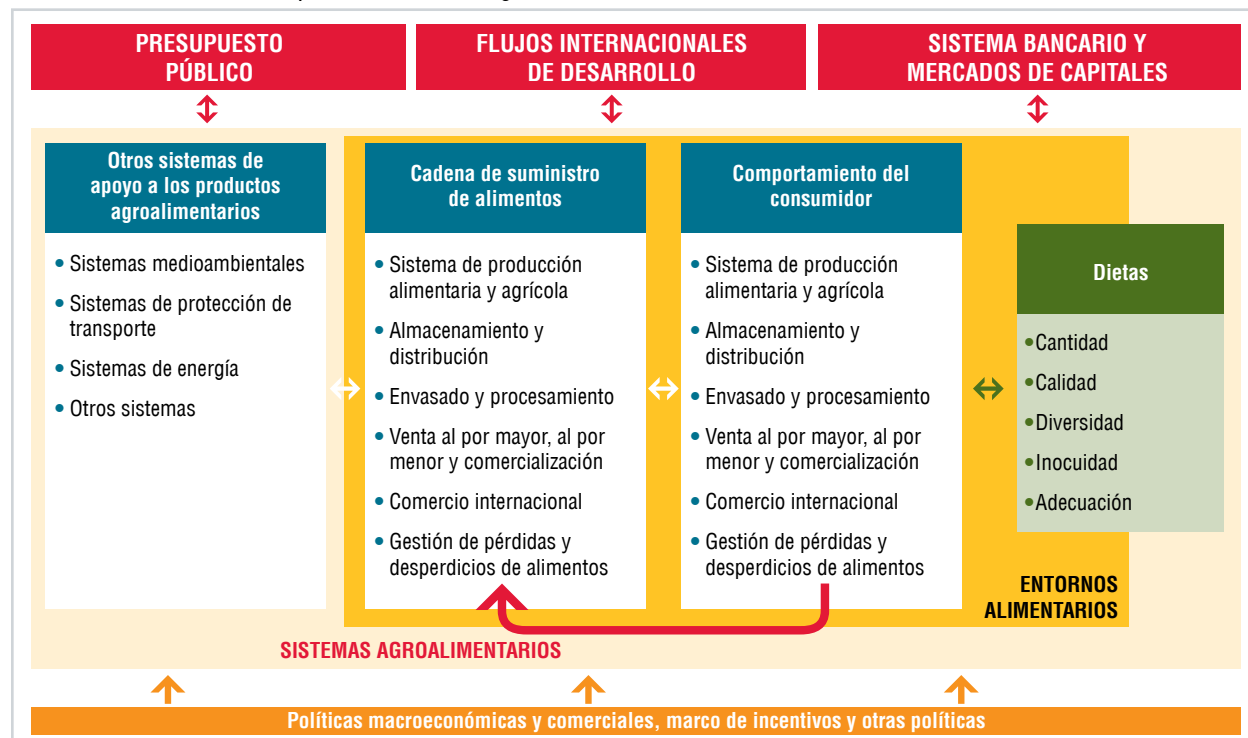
PRESUPUESTO PÚBLICO

FLUJOS INTERNACIONALES DE DESARROLLO

SISTEMA BANCARIO Y MERCADOS DE CAPITALES

Otros sistemas de apoyo a los productos agroalimentarios

• Sistemas medioambientales
• Sistemas de protección de transporte
• Sistemas de energía
• Otros sistemas

Cadena de suministro de alimentos

• Sistema de producción alimentaria y agrícola
• Almacenamiento y distribución
• Envasado y procesamiento
• Venta al por mayor, al por menor y comercialización
• Comercio internacional
• Gestión de pérdidas y desperdicios de alimentos

Comportamiento del consumidor

• Sistema de producción alimentaria y agrícola
• Almacenamiento y distribución
• Envasado y procesamiento
• Venta al por mayor, al por menor y comercialización
• Comercio internacional
• Gestión de pérdidas y desperdicios de alimentos

Dietas

• Cantidad
• Calidad
• Diversidad
• Inocuidad
• Adecuación

ENTORNOS ALIMENTARIOS

SISTEMAS AGROALIMENTARIOS

Políticas macroeconómicas y comerciales, marco de incentivos y otras políticas